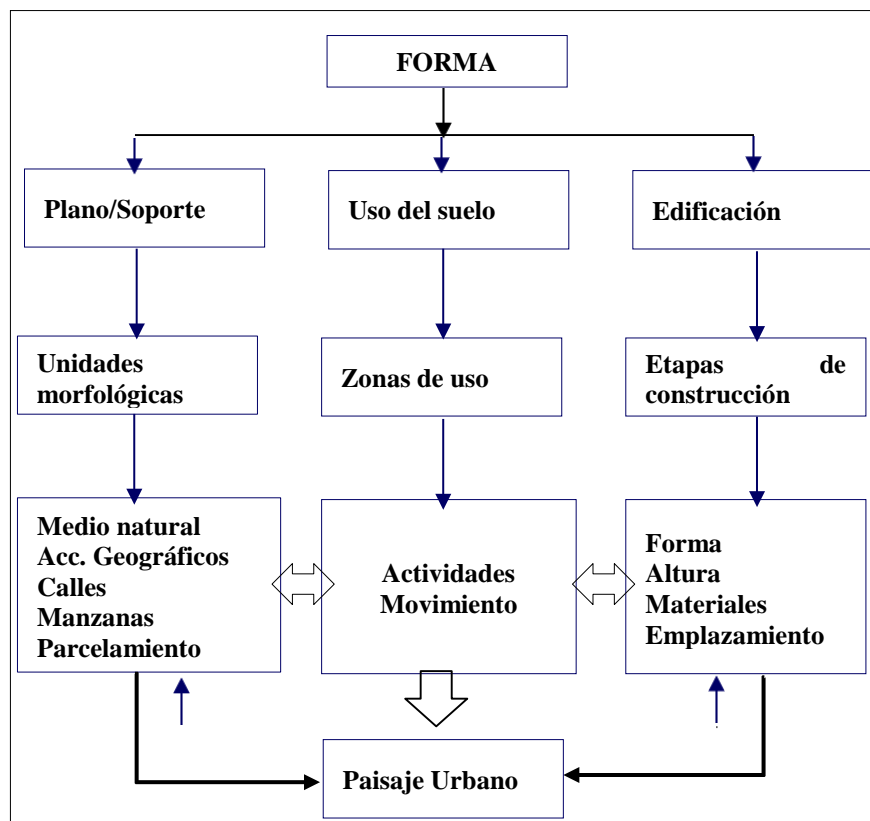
FORMA

Plano/Soporte

Uso del suelo

Edificación

Unidades morfológicas

Zonas de uso

Etapas de construcción

Medio natural
Acc. Geográficos
Calles
Manzanas
Parcelamiento

Actividades
Movimiento

Forma
Altura
Materiales
Emplazamiento

Paisaje Urbano